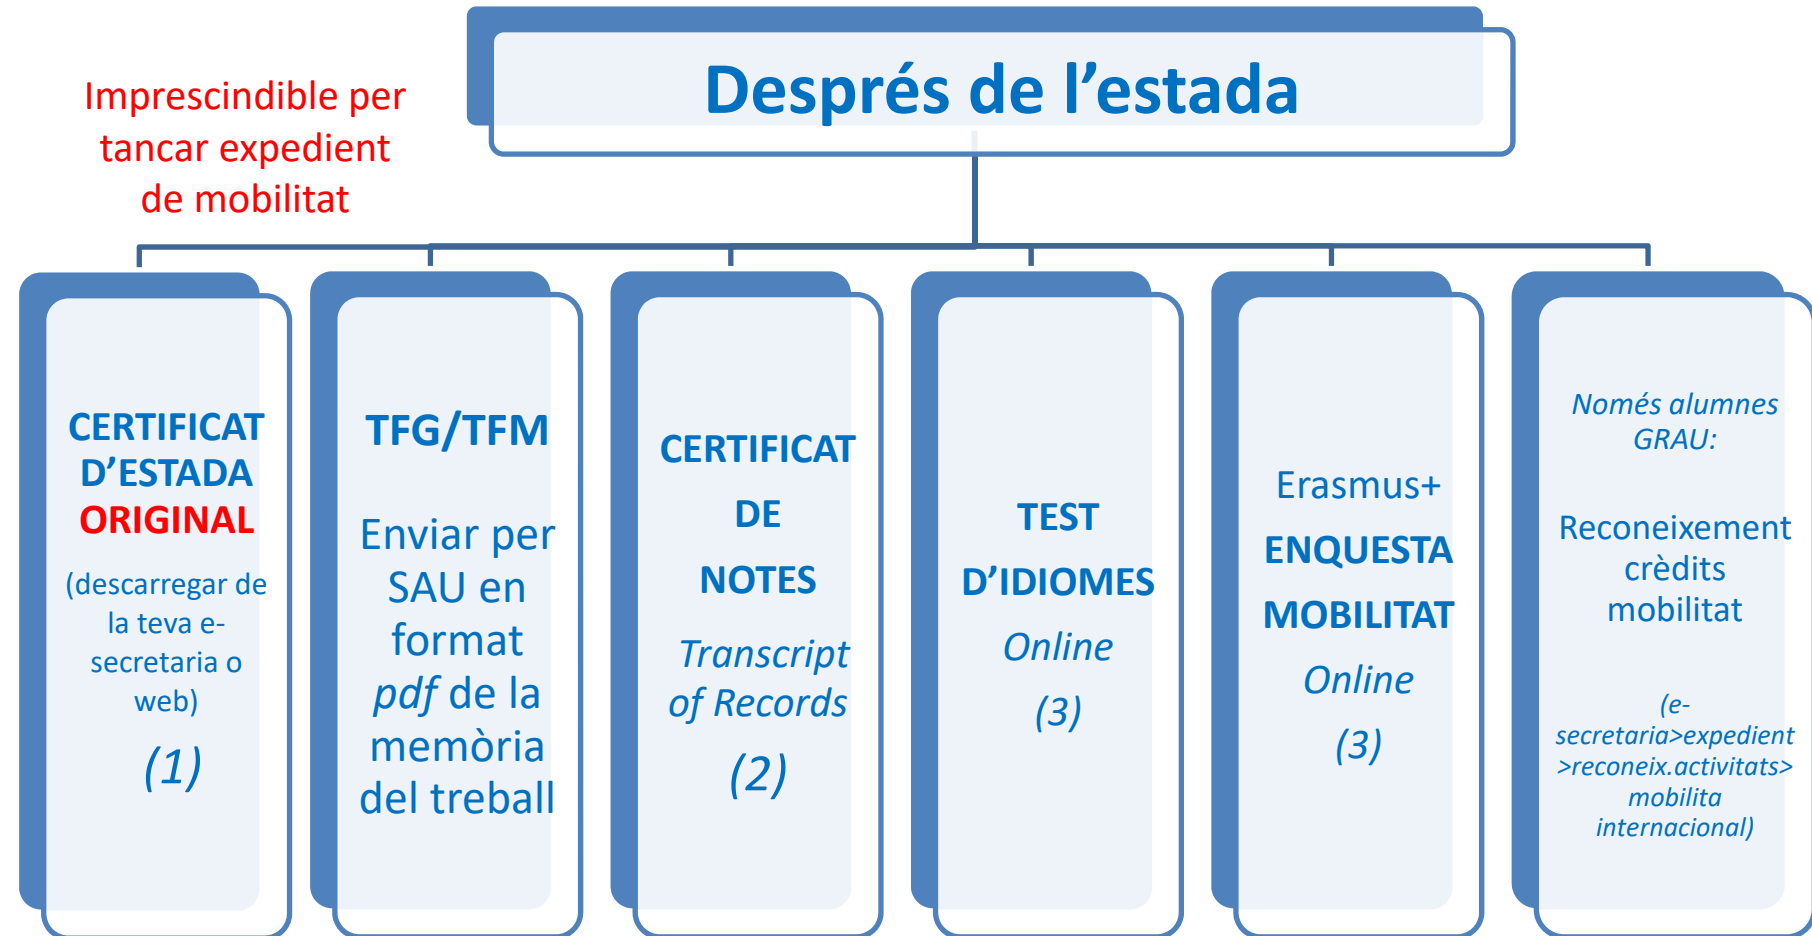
Després de l’estada

Imprescindible per tancar expedient de mobilitat

CERTIFICAT D’ESTADA ORIGINAL
(descarregar de la teva e-secretaria o web)
(1)

TFG/TFM
Enviar per SAU en format pdf de la memòria del treball

CERTIFICAT DE NOTES
Transcript of Records
(2)

TEST D’IDIOMES
Online
(3)

Erasmus+
ENQUESTA MOBILITAT
Online
(3)

Només alumnes GRAU:
Reconeixement crèdits mobilitat
(e-secretaria>expedient>reconeix.activitats>mobilita internacional)